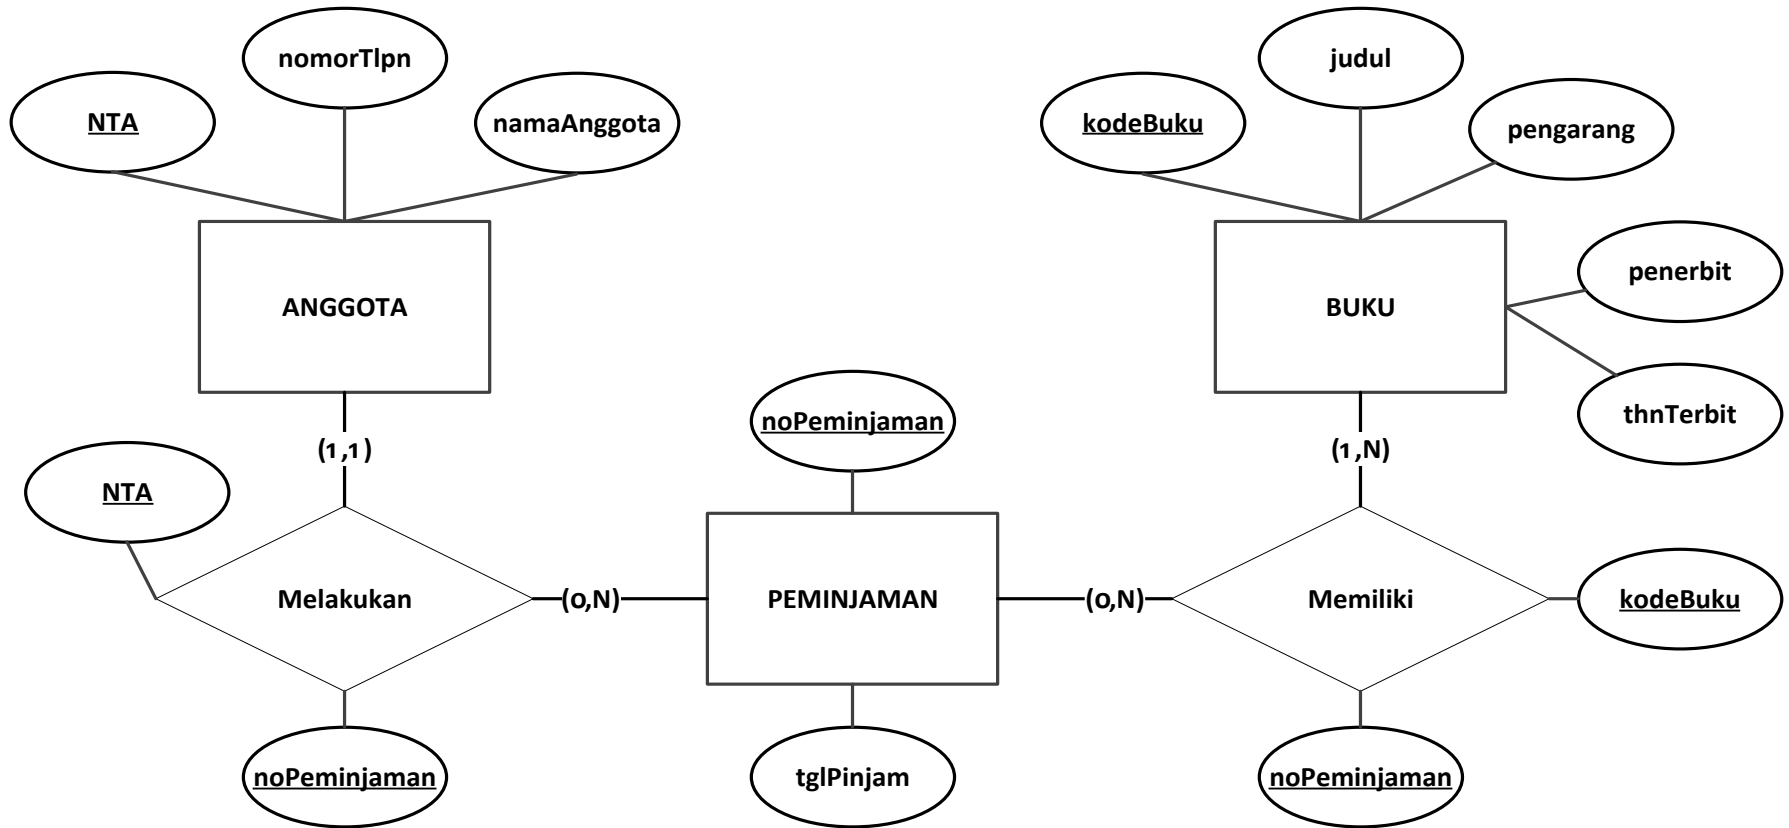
nomorTlpn

NTA

namaAnggota

ANGGOTA

(1,1)

NTA

Melakukan

noPeminjaman

(0,N)

noPeminjaman

PEMINJAMAN

tglPinjam

(0,N)

judul

kodeBuku

pengarang

BUKU

penerbit

thnTerbit

(1,N)

Memiliki

kodeBuku

noPeminjaman